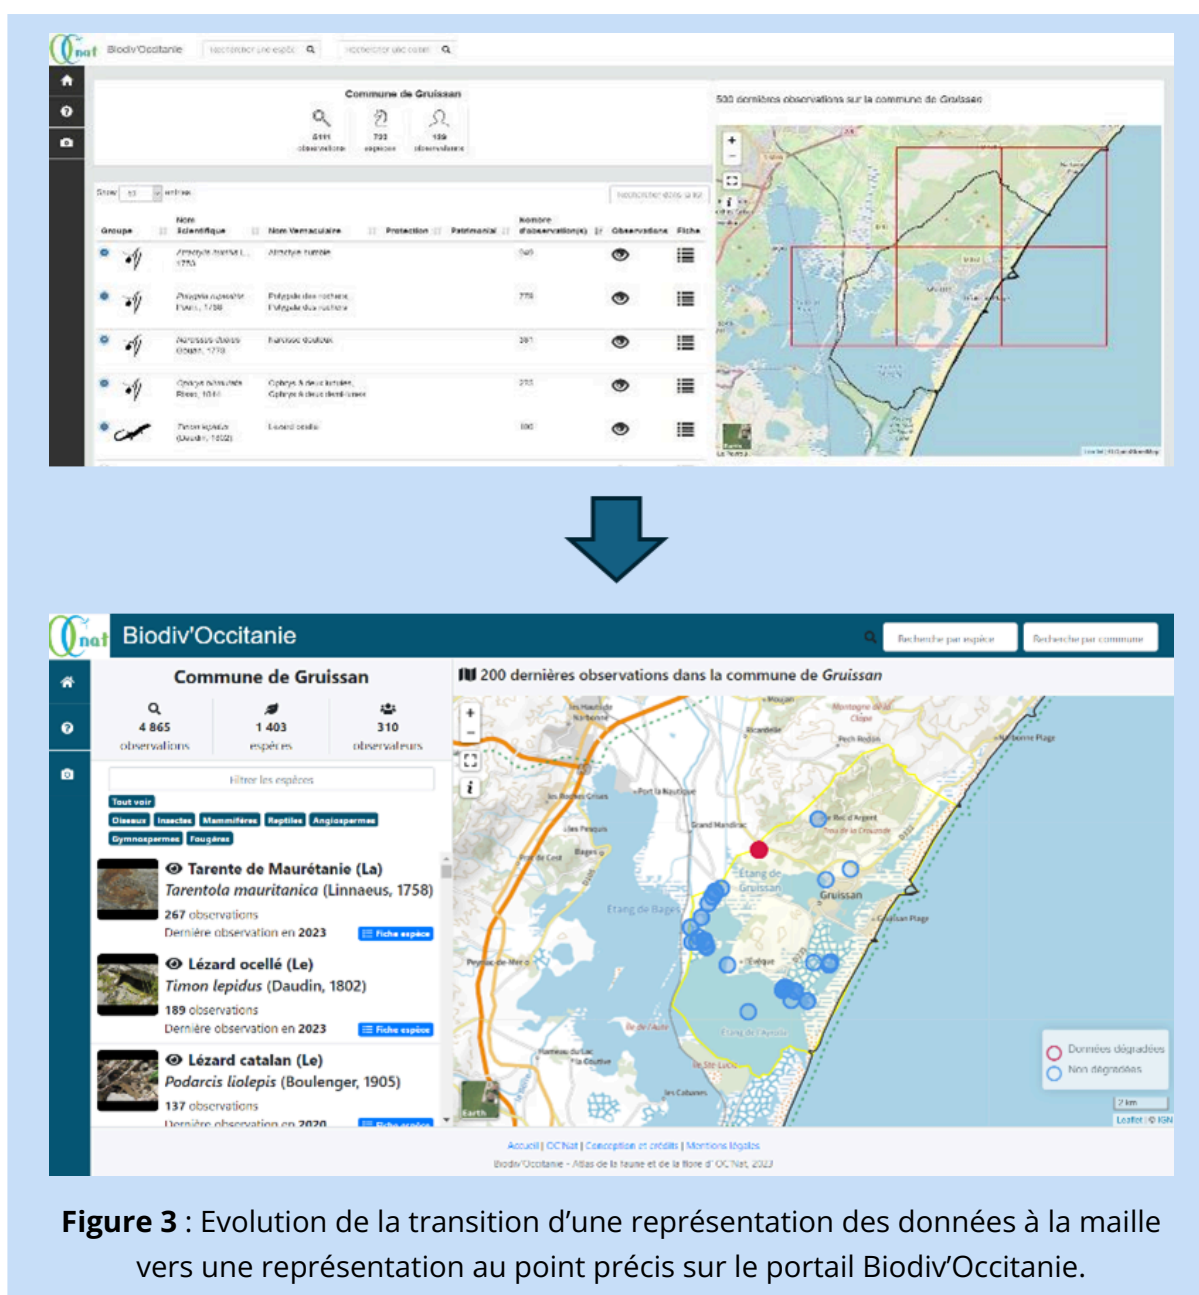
nat Biodiv'Occitanie Rechercher une espèce Rechercher une commune

Commune de Gruissan

5111 observations 733 espèces 189 observateurs

500 dernières observations sur la commune de Gruissan

Show 10 entries Rechercher dans la liste

| Groupe | Nom Scientifique | Nom Vernaculaire | Protection | Patrimonial | Nombre d'observation(s) | Observations | Fiche |
|---|---|---|---|---|---|---|---|
| | Ziziphora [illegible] L., 1753 | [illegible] | | | 349 | | |
| | Polygala rupestris Pourr., 1788 | Polygala des rochers, Polygala des rochers | | | 278 | | |
| | Narcissus dubius Gouan, 1773 | Narcisse douteux | | | 261 | | |
| | Ophrys bilunulata Risso, 1844 | Ophrys à deux lunules, Ophrys à deux demi-lunes | | | 233 | | |
| | Timon lepidus (Daudin, 1802) | Lézard ocellé | | | 189 | | |

nat Biodiv'Occitanie Recherche par espèce Recherche par commune

Commune de Gruissan

4 865 observations 1 403 espèces 310 observateurs

Filtrer les espèces

Tout voir Oiseaux Insectes Mammifères Reptiles Angiospermes Gymnospermes Fougères

Tarente de Maurétanie (La)
Tarentola mauritanica (Linnaeus, 1758)
267 observations
Dernière observation en 2023 Fiche espèce

Lézard ocellé (Le)
Timon lepidus (Daudin, 1802)
189 observations
Dernière observation en 2023 Fiche espèce

Lézard catalan (Le)
Podarcis liolepis (Boulenger, 1905)
137 observations
Dernière observation en 2020 Fiche espèce

200 dernières observations dans la commune de Gruissan

Étang de Gruissan Gruissan Étang de Bages Peyriac-de-Mer Narbonne Plage Gruissan Plage Port la Nautique Les Cabanes

Données dégradées
Non dégradées

2 km
Leaflet | © IGN

Accueil | OCNat | Conception et crédits | Mentions légales
Biodiv'Occitanie - Atlas de la faune et de la flore d'OC'Nat, 2023

Figure 3 : Evolution de la transition d'une représentation des données à la maille vers une représentation au point précis sur le portail Biodiv'Occitanie.